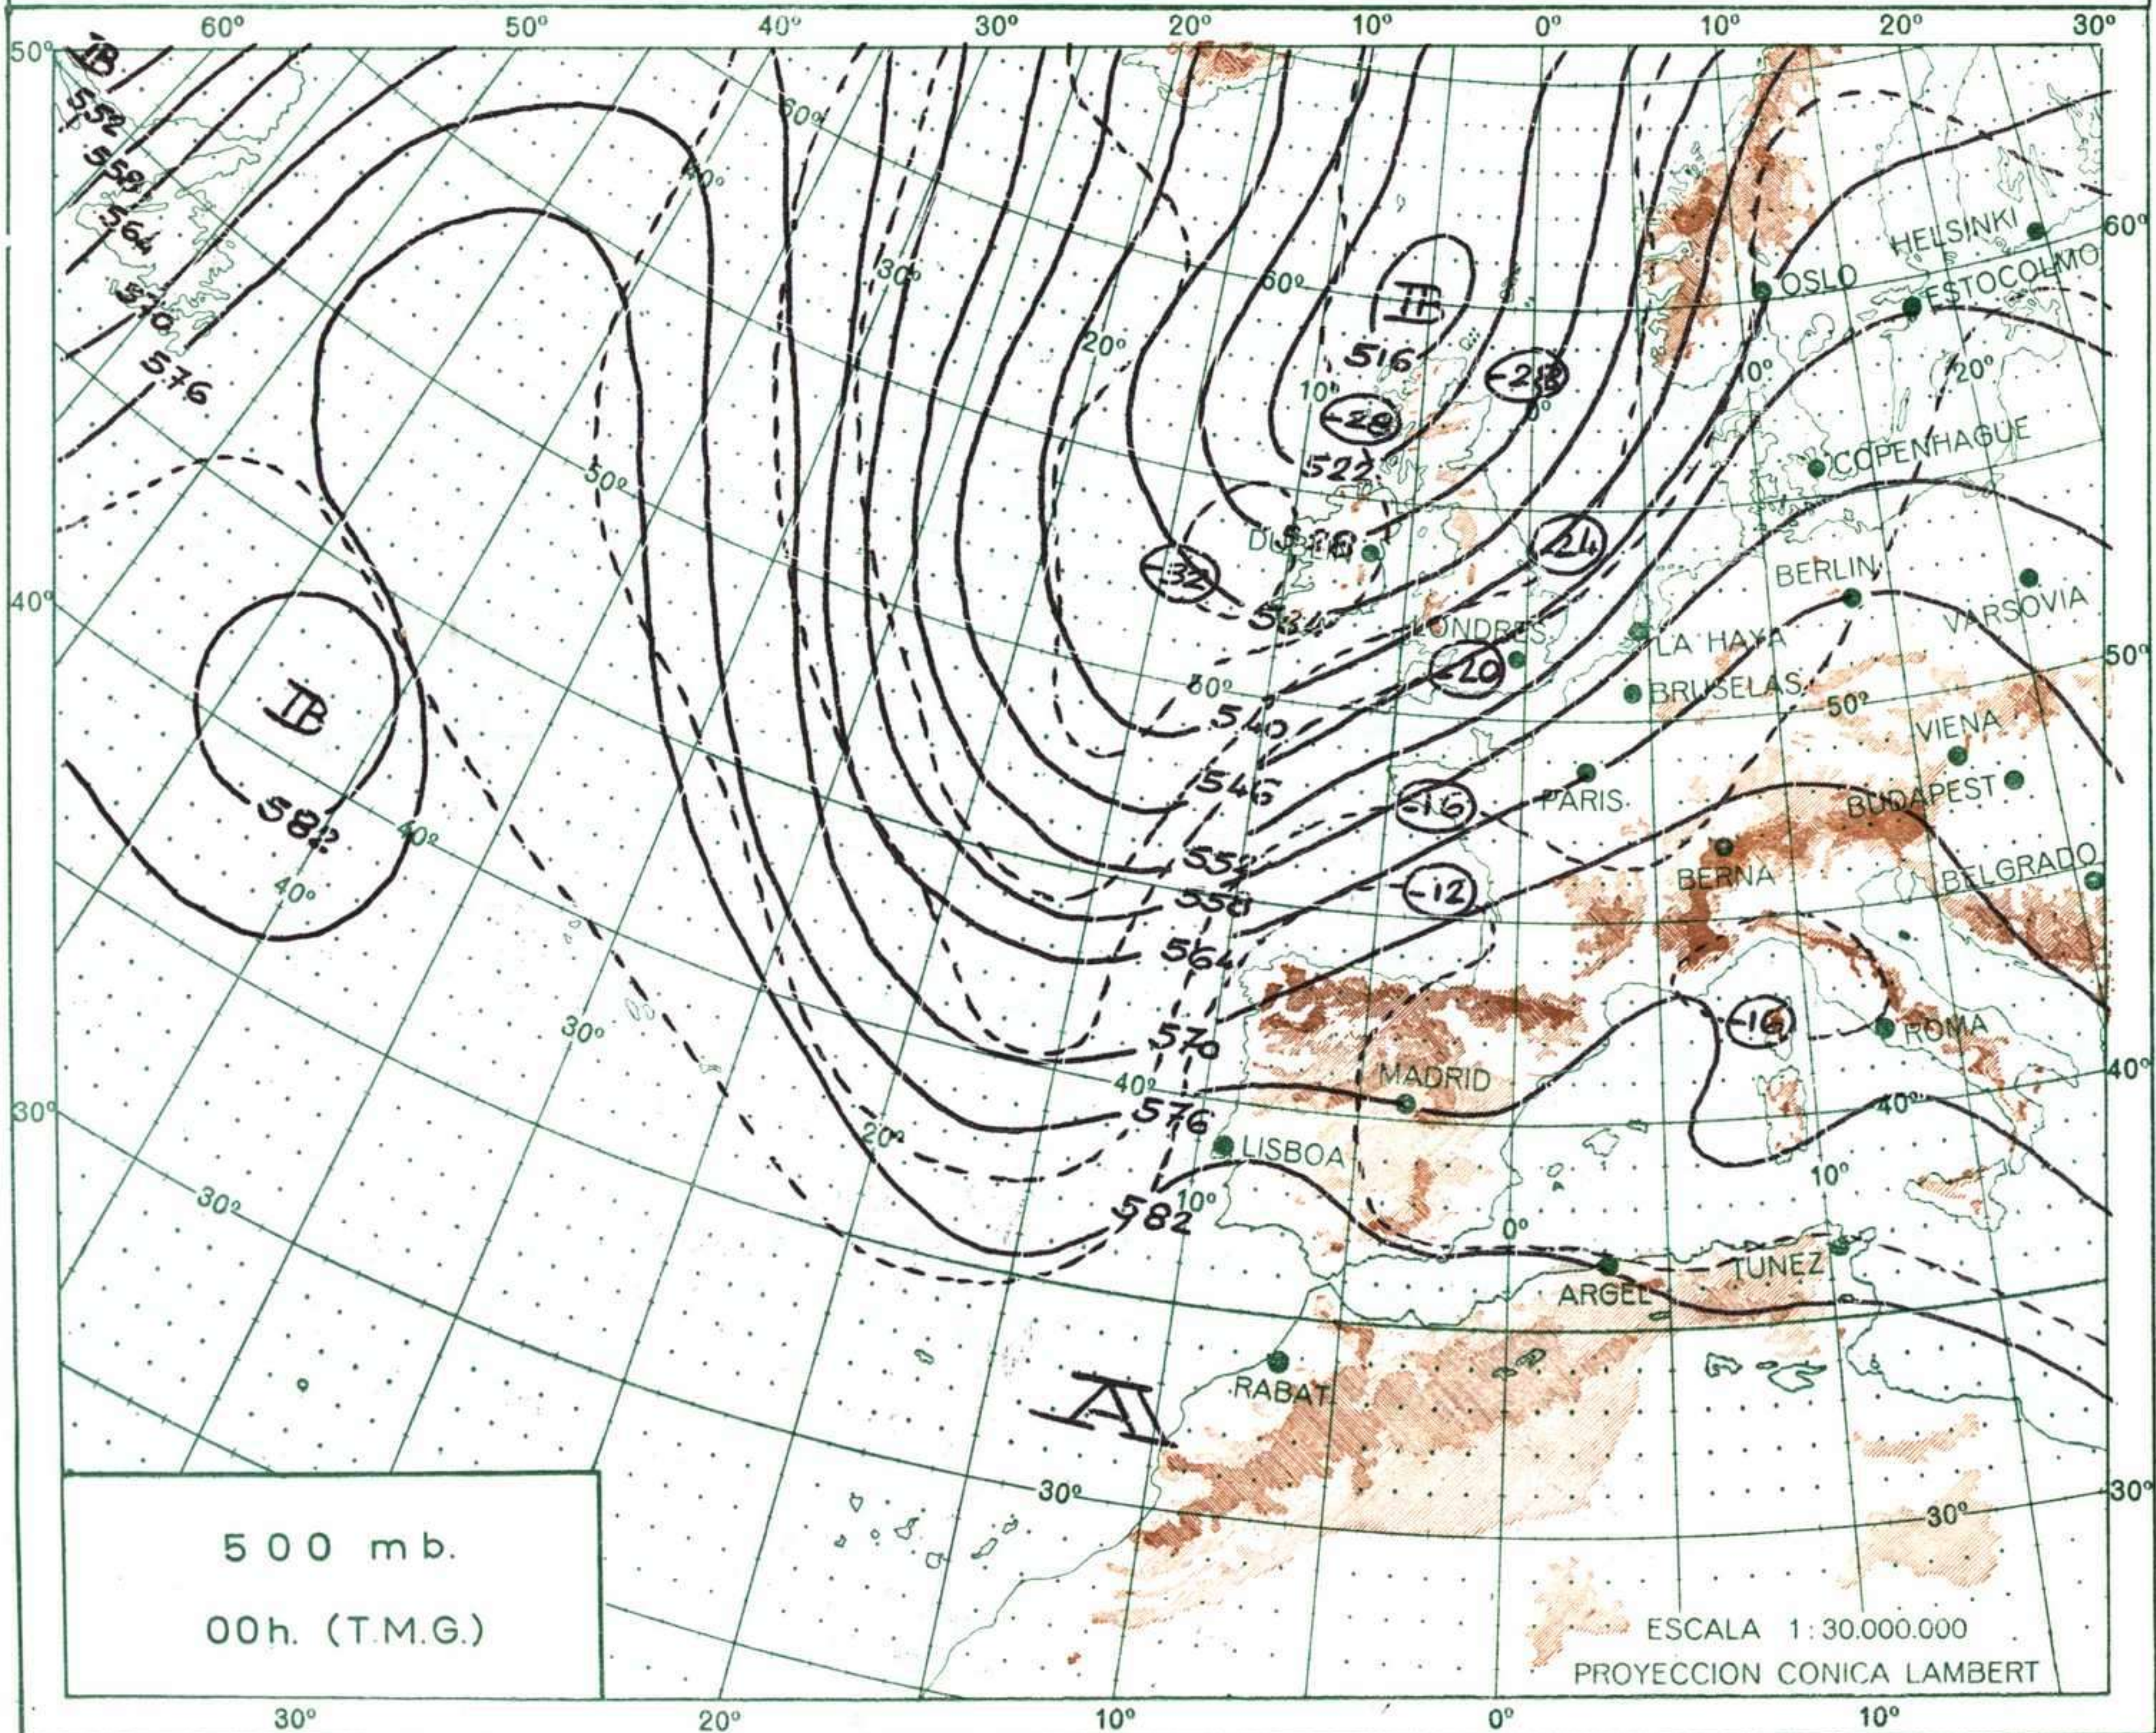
60º 50º 40º 30º 20º 10º 0º 10º 20º 30º

50º
B
552
558
564
570
576
60º
60º
30º
20º
60º
B
516
-28
-28
10º
0º
522
50º
DUBLIN
528
-24
-32
534
LONDRES
-20
40º
B
582
40º
40º
50º
540
546
-16
552
558
-12
564
570
40º
576
30º
20º
582
10º
-16
30º
30º
A
30º

OSLO
HELSINKI
ESTOCOLMO
60º
10º
20º
COPENHAGUE
BERLIN
VARSOVIA
LA HAYA
BRUSELAS
50º
50º
PARIS
VIENA
BUDAPEST
BERNA
BELGRADO
ROMA
MADRID
40º
40º
LISBOA
10º
0º
TUNEZ
ARGEL
RABAT
30º
30º

500 mb.
00h. (T.M.G.)

ESCALA 1:30.000.000
PROYECCION CONICA LAMBERT

30º 20º 10º 0º 10º